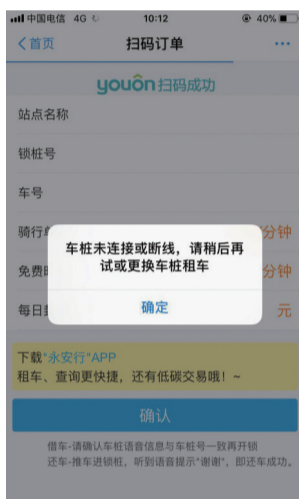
中国电信 4G 10:12 40%
〈首页 扫码订单 ···
youon 扫码成功
站点名称
锁桩号
车号
骑行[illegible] 分钟
免费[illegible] 分钟
每日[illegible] 元
车桩未连接或断线，请稍后再试或更换车桩租车
确定
下载"永安行"APP
租车、查询更快捷，还有低碳交易哦！~
确认
借车-请确认车桩语音信息与车号一致再开锁
还车-推车进锁桩，听到语音提示"谢谢"，即还车成功。